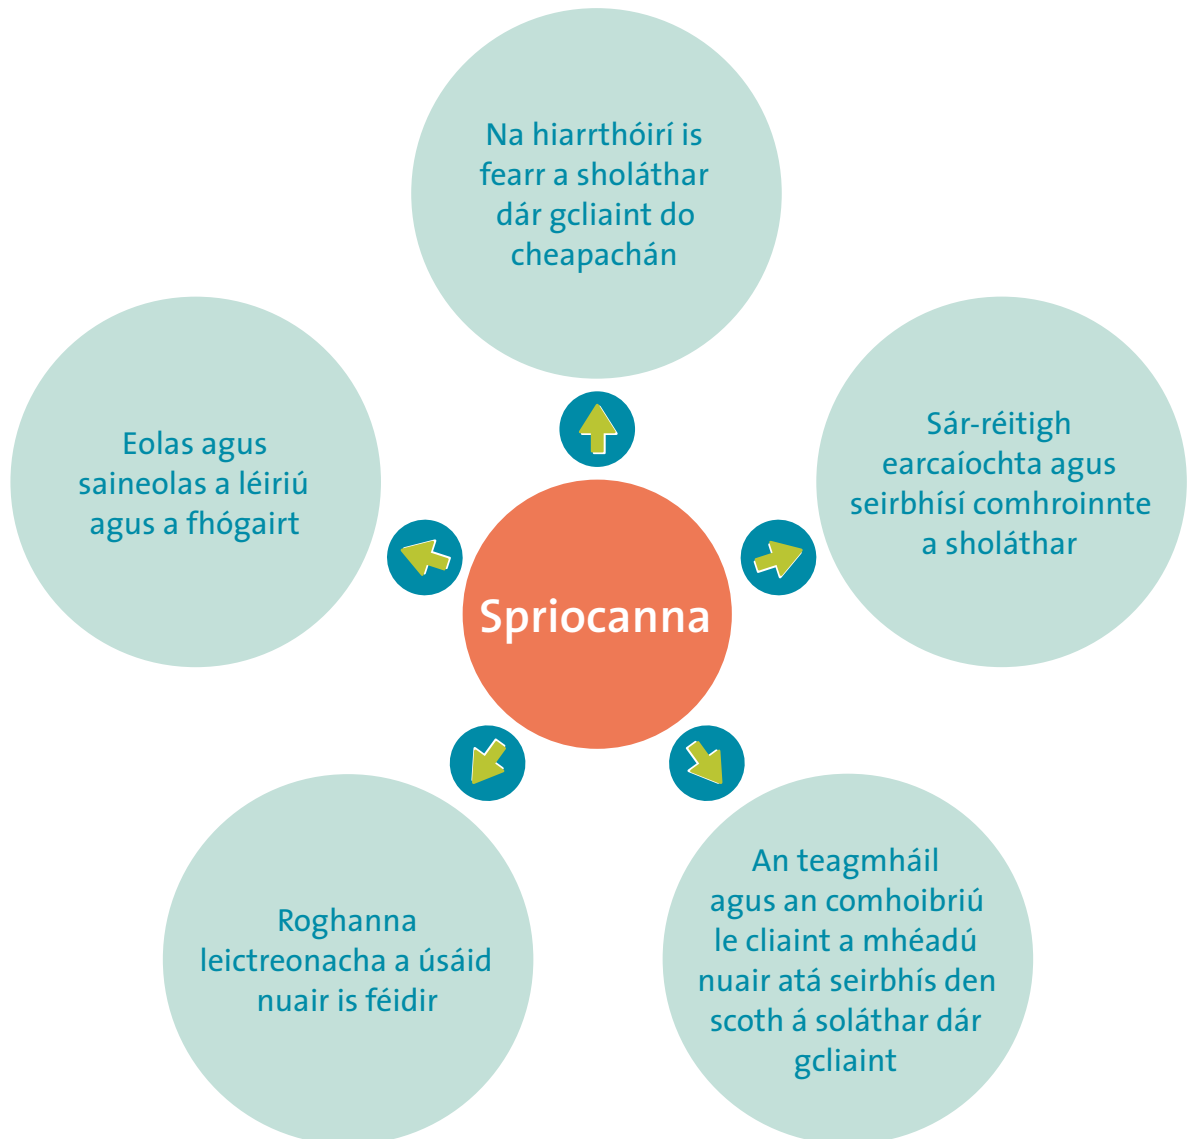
Spriocanna

Na hiarrthóirí is fearr a sholáthar dár gcliaint do cheapachán

Sár-réitigh earcaíochta agus seirbhísí comhroinnte a sholáthar

An teagmháil agus an comhoibriú le cliaint a mhéadú nuair atá seirbhís den scoth á soláthar dár gcliaint

Roghanna leictreonacha a úsáid nuair is féidir

Eolas agus saineolas a léiriú agus a fhógairt